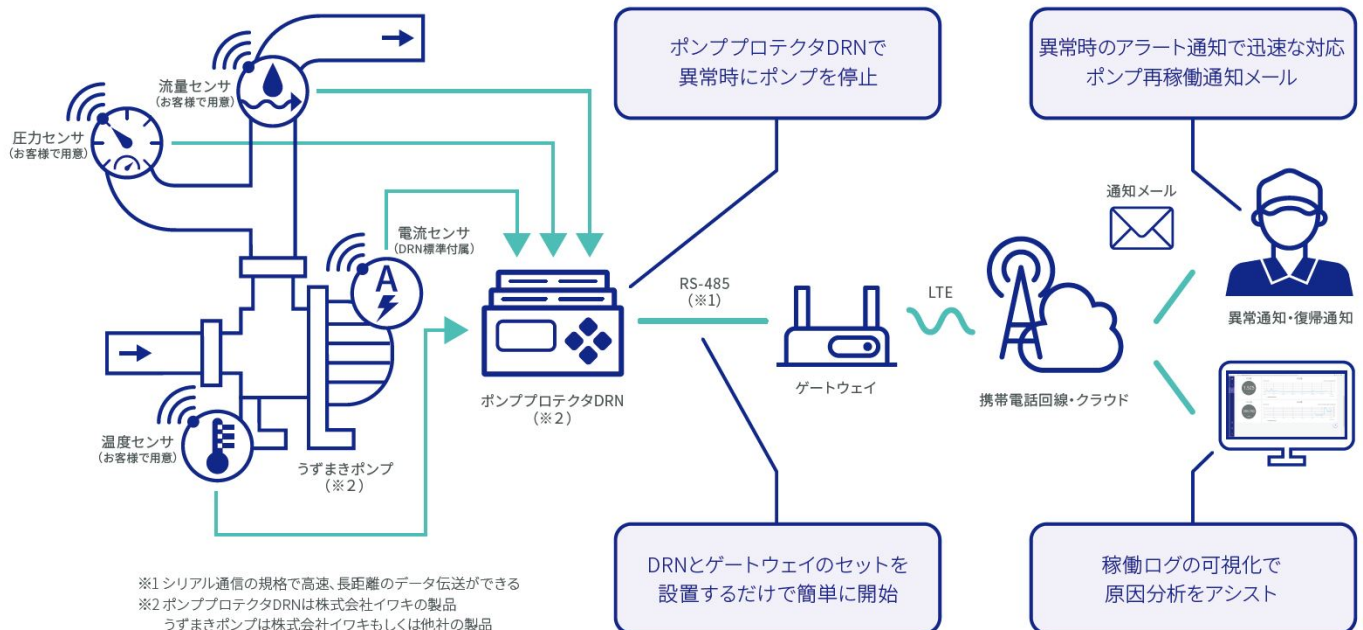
ポンププロテクタDRNで
異常時にポンプを停止

異常時のアラート通知で迅速な対応
ポンプ再稼働通知メール

流量センサ
（お客様で用意）

圧力センサ
（お客様で用意）

電流センサ
（DRN標準付属）

通知メール

RS-485
（※1）

LTE

異常通知・復帰通知

ゲートウェイ

携帯電話回線・クラウド

ポンププロテクタDRN
（※2）

温度センサ
（お客様で用意）

うずまきポンプ
（※2）

DRNとゲートウェイのセットを
設置するだけで簡単に開始

稼働ログの可視化で
原因分析をアシスト

※1 シリアル通信の規格で高速、長距離のデータ伝送ができる
※2 ポンププロテクタDRNは株式会社イワキの製品
うずまきポンプは株式会社イワキもしくは他社の製品